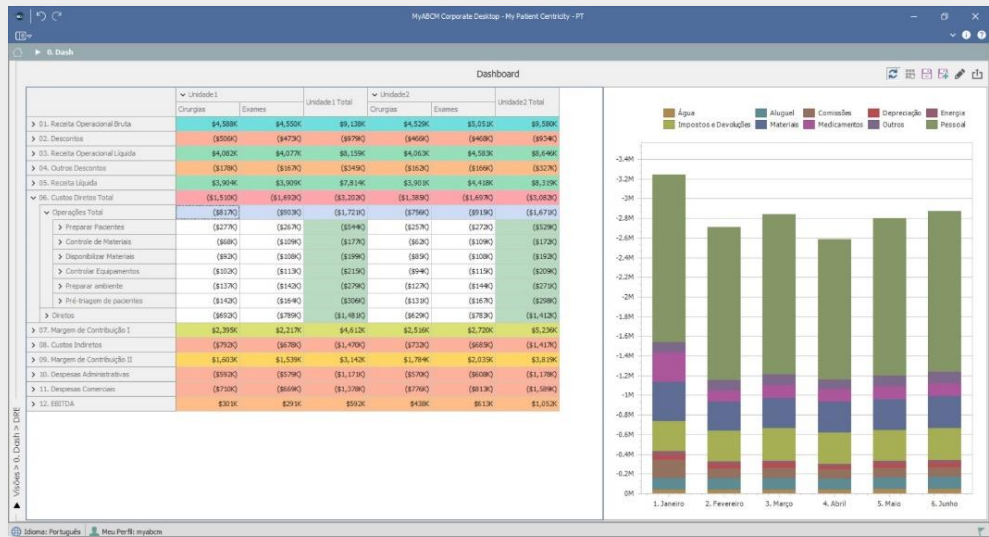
MyABCM Corporate Desktop - My Patient Centricity - PT

0. Dash

Dashboard

| | Unidade1 | | Unidade1 Total | Unidade2 | | Unidade2 Total |
|---|---|---|---|---|---|---|
| | Cirurgias | Exames | | Cirurgias | Exames | |
| 01. Receita Operacional Bruta | \$4,588K | \$4,550K | \$9,138K | \$4,529K | \$5,051K | \$9,580K |
| 02. Descontos | (\$506K) | (\$473K) | (\$979K) | (\$466K) | (\$468K) | (\$934K) |
| 03. Receita Operacional Líquida | \$4,082K | \$4,077K | \$8,159K | \$4,063K | \$4,583K | \$8,646K |
| 04. Outros Descontos | (\$178K) | (\$167K) | (\$345K) | (\$162K) | (\$166K) | (\$327K) |
| 05. Receita Líquida | \$3,904K | \$3,909K | \$7,814K | \$3,901K | \$4,418K | \$8,319K |
| 06. Custos Diretos Total | (\$1,510K) | (\$1,692K) | (\$3,202K) | (\$1,385K) | (\$1,697K) | (\$3,082K) |
| Operações Total | (\$817K) | (\$903K) | (\$1,721K) | (\$756K) | (\$915K) | (\$1,671K) |
| Preparar Pacientes | (\$277K) | (\$267K) | (\$544K) | (\$257K) | (\$272K) | (\$529K) |
| Controle de Materiais | (\$68K) | (\$109K) | (\$177K) | (\$62K) | (\$109K) | (\$172K) |
| Disponibilizar Materiais | (\$92K) | (\$108K) | (\$199K) | (\$85K) | (\$108K) | (\$192K) |
| Controlar Equipamentos | (\$102K) | (\$113K) | (\$215K) | (\$94K) | (\$115K) | (\$209K) |
| Preparar ambiente | (\$137K) | (\$142K) | (\$279K) | (\$127K) | (\$144K) | (\$271K) |
| Pré-triagem de pacientes | (\$142K) | (\$164K) | (\$306K) | (\$131K) | (\$167K) | (\$298K) |
| Diretos | (\$692K) | (\$789K) | (\$1,481K) | (\$629K) | (\$783K) | (\$1,412K) |
| 07. Margem de Contribuição I | \$2,395K | \$2,217K | \$4,612K | \$2,516K | \$2,720K | \$5,236K |
| 08. Custos Indiretos | (\$792K) | (\$678K) | (\$1,470K) | (\$732K) | (\$685K) | (\$1,417K) |
| 09. Margem de Contribuição II | \$1,603K | \$1,539K | \$3,142K | \$1,784K | \$2,035K | \$3,819K |
| 10. Despesas Administrativas | (\$592K) | (\$579K) | (\$1,171K) | (\$570K) | (\$608K) | (\$1,178K) |
| 11. Despesas Comerciais | (\$710K) | (\$669K) | (\$1,378K) | (\$776K) | (\$813K) | (\$1,589K) |
| 12. EBITDA | \$301K | \$291K | \$592K | \$438K | \$613K | \$1,052K |

Água, Aluguel, Comissões, Depreciação, Energia, Impostos e Devoluções, Materiais, Medicamentos, Outros, Pessoal

-3.4M, -3.2M, -3M, -2.8M, -2.6M, -2.4M, -2.2M, -2M, -1.8M, -1.6M, -1.4M, -1.2M, -1M, -0.8M, -0.6M, -0.4M, -0.2M, 0M

1. Janeiro, 2. Fevereiro, 3. Março, 4. Abril, 5. Maio, 6. Junho

Visões > 0. Dash > DRE

Idioma: Português | Meu Perfil: myabcm